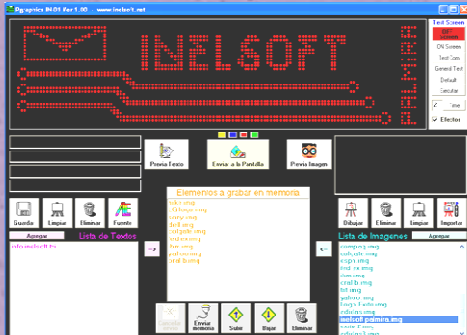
Pgraphics IM.01 for 1.00 www.inelsoft.net

INELSOFT

Test Screen
OFF Screen
ON Screen
Test Scrn
Genel Test
Default
Secular
Time
Efectos

Prueba Texto
Envia a Pantalla
Previo Imagen

Elementos a grabar en memoria

Guarda
Limpia
Eliminar
Fuente
Lista de Textos
Agregar
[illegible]

Dibujar
Eliminar
Limpiar
Importar
Lista de Imagenes
Agregar

Enviar memoria
Subir
Bajar
Eliminar

inelsoft palmira.img